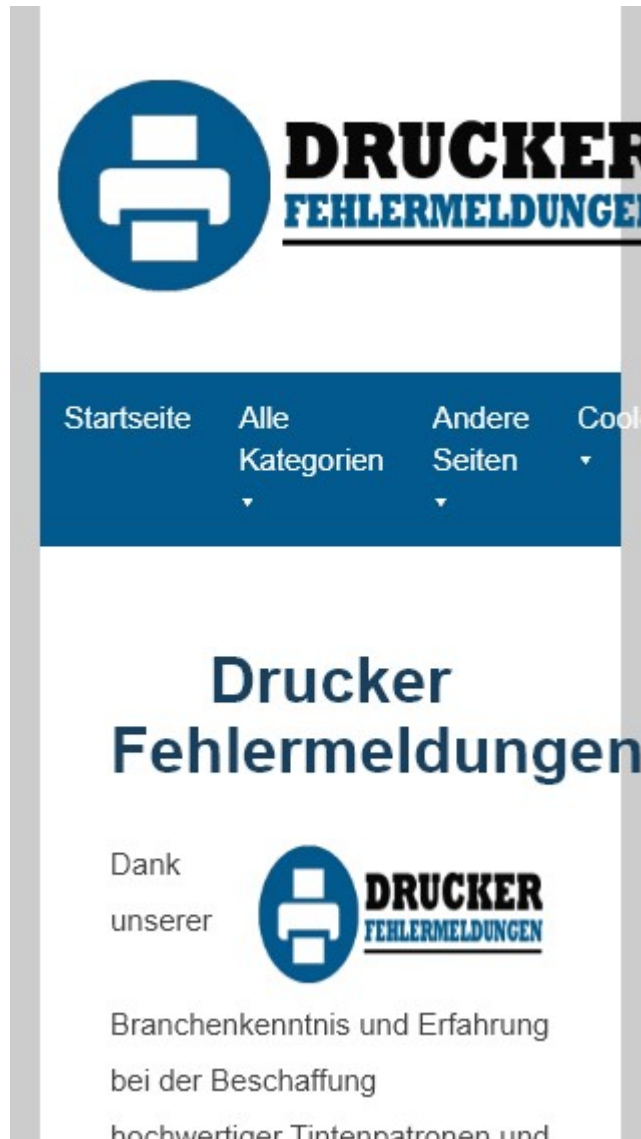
DRUCKER
FEHLERMELDUNGEN

Startseite Alle Kategorien ▾ Andere Seiten ▾ Coo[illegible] ▾

Drucker Fehlermeldungen

Dank unserer

DRUCKER
FEHLERMELDUNGEN

Branchenkenntnis und Erfahrung bei der Beschaffung hochwertiger Tintenpatronen und